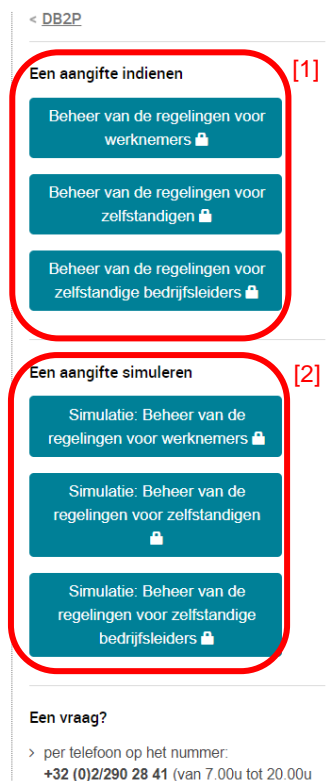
< DB2P

Een aangifte indienen

[1]

Beheer van de regelingen voor werknemers

Beheer van de regelingen voor zelfstandigen

Beheer van de regelingen voor zelfstandige bedrijfsleiders

Een aangifte simuleren

[2]

Simulatie: Beheer van de regelingen voor werknemers

Simulatie: Beheer van de regelingen voor zelfstandigen

Simulatie: Beheer van de regelingen voor zelfstandige bedrijfsleiders

Een vraag?

> per telefoon op het nummer: +32 (0)2/290 28 41 (van 7.00u tot 20.00u